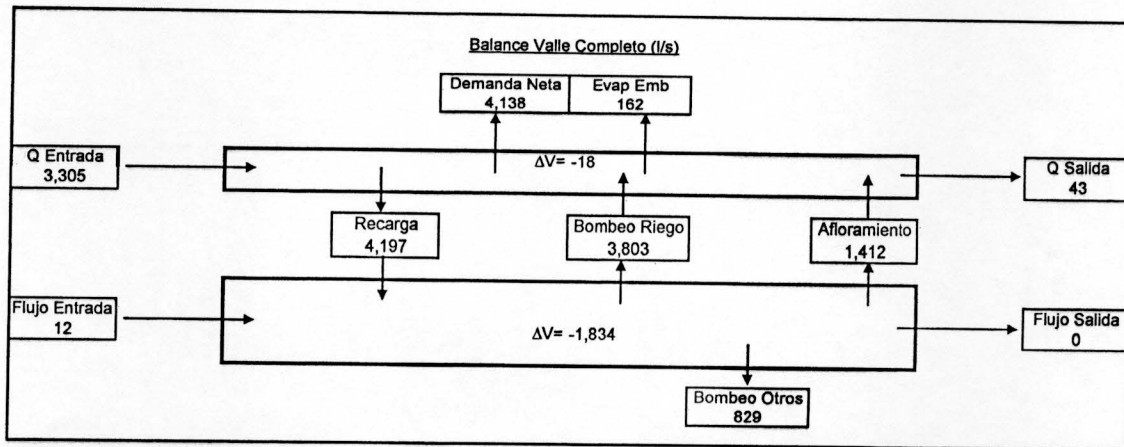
Balance Valle Completo (l/s)

Demanda Neta
4,138

Evap Emb
162

Q Entrada
3,305

ΔV= -18

Q Salida
43

Recarga
4,197

Bombeo Riego
3,803

Afloramiento
1,412

Flujo Entrada
12

ΔV= -1,834

Flujo Salida
0

Bombeo Otros
829